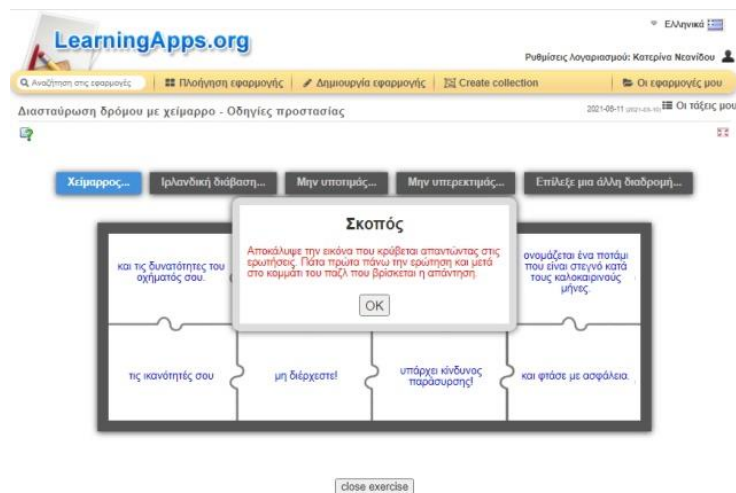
LearningApps.org

Ελληνικά

Ρυθμίσεις Λογαριασμού: Κατερίνα Νεανίδου

Αναζήτηση στις εφαρμογές | Πλοήγηση εφαρμογής | Δημιουργία εφαρμογής | Create collection | Οι εφαρμογές μου

Διασταύρωση δρόμου με χείμαρρο - Οδηγίες προστασίας

2021-08-11 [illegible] Οι τάξεις μου

Χείμαρρος... | Ιρλανδική διάβαση... | Μην υποτιμάς... | Μην υπερεκτιμάς... | Επίλεξε μια άλλη διαδρομή...

και τις δυνατότητες του οχήματός σου.

ονομάζεται ένα ποτάμι που είναι στεγνό κατά τους καλοκαιρινούς μήνες.

Σκοπός

Αποκάλυψε την εικόνα που κρύβεται απαντώντας στις ερωτήσεις. Πάτα πρώτα πάνω την ερώτηση και μετά στο κομμάτι του παζλ που βρίσκεται η απάντηση.

OK

τις ικανότητές σου

μη διέρχεστε!

υπάρχει κίνδυνος παράσυρσης!

και φτάσε με ασφάλεια.

close exercise